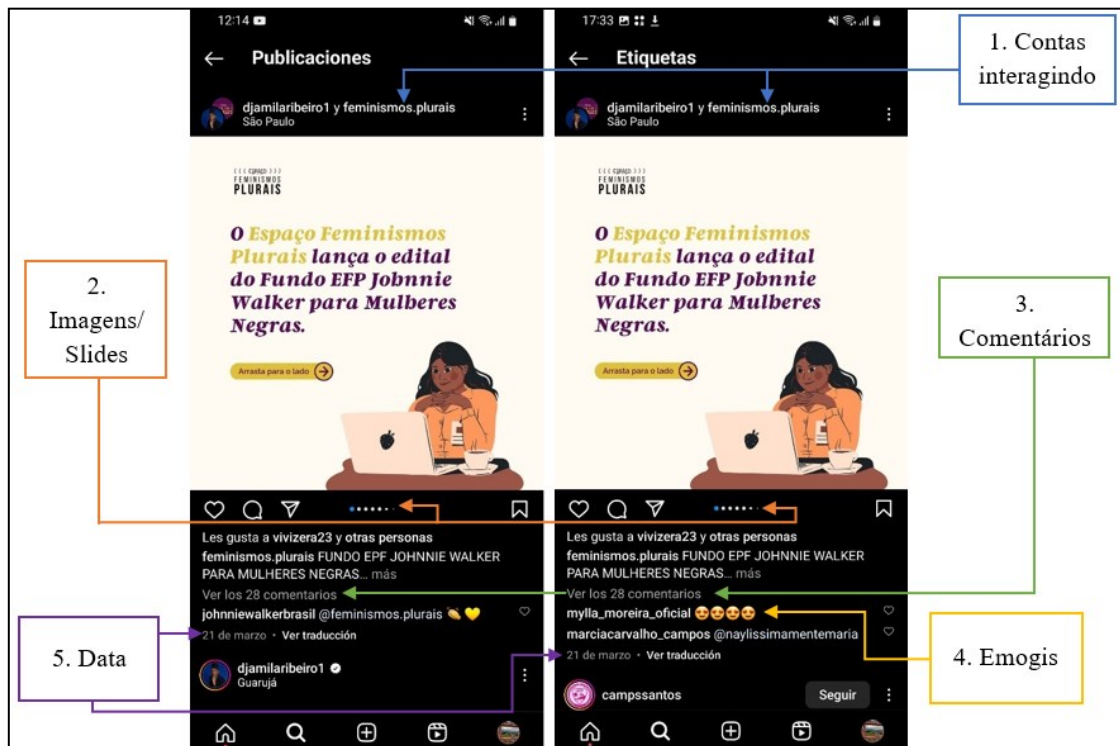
12:14

Publicaciones

djamilaribeiro1 y feminismos.plurais
São Paulo

ESPAÇO FEMINISMOS PLURAIS

O Espaço Feminismos Plurais lança o edital do Fundo EFP Johnnie Walker para Mulheres Negras.

Arrasta para o lado

Les gusta a vivizera23 y otras personas
feminismos.plurais FUNDO EPF JOHNNIE WALKER PARA MULHERES NEGRAS... más
Ver los 28 comentarios
johnniewalkerbrasil @feminismos.plurais 👏💛
21 de marzo · Ver traducción

djamilaribeiro1
Guarujá

17:33

Etiquetas

djamilaribeiro1 y feminismos.plurais
São Paulo

ESPAÇO FEMINISMOS PLURAIS

O Espaço Feminismos Plurais lança o edital do Fundo EFP Johnnie Walker para Mulheres Negras.

Arrasta para o lado

Les gusta a vivizera23 y otras personas
feminismos.plurais FUNDO EPF JOHNNIE WALKER PARA MULHERES NEGRAS... más
Ver los 28 comentarios
mylla_moreira_oficial 😍😍😍😍
marciacarvalho_campos @naylissimamentemaria
21 de marzo · Ver traducción

campssantos
Seguir

1. Contas interagindo

2. Imagens/ Slides

3. Comentários

4. Emogis

5. Data